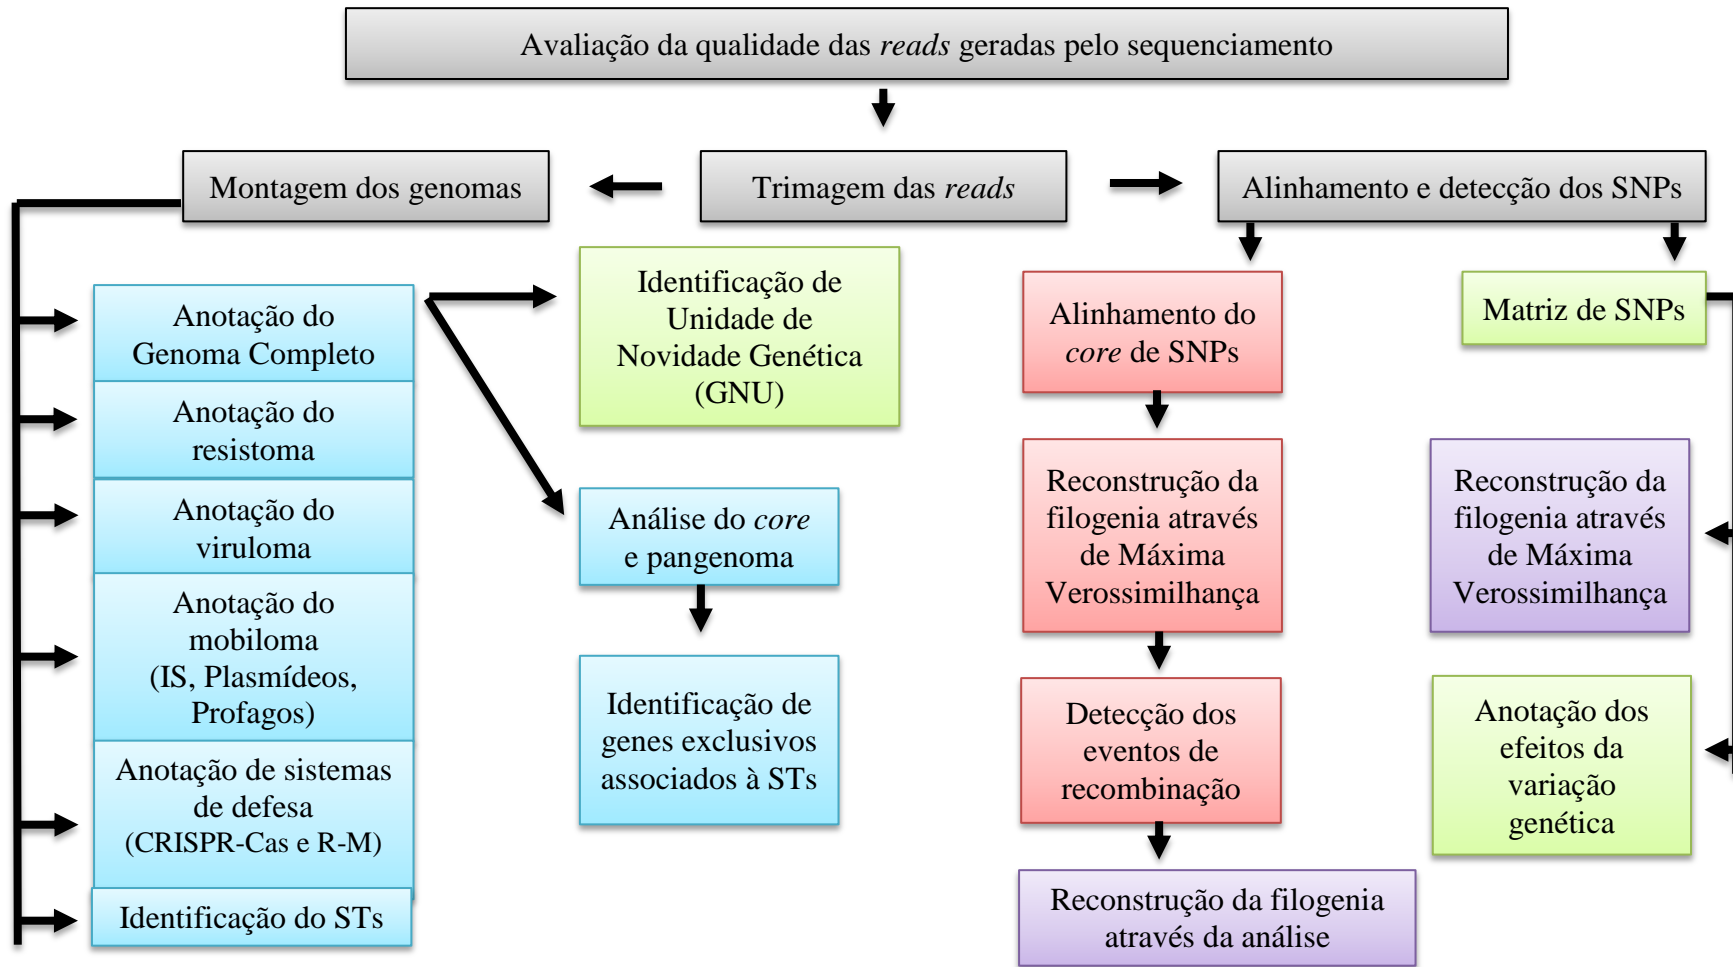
Avaliação da qualidade das *reads* geradas pelo sequenciamento

Montagem dos genomas

Trimagem das *reads*

Alinhamento e detecção dos SNPs

Anotação do Genoma Completo

Anotação do resistoma

Anotação do viruloma

Anotação do mobiloma (IS, Plasmídeos, Profagos)

Anotação de sistemas de defesa (CRISPR-Cas e R-M)

Identificação do STs

Identificação de Unidade de Novidade Genética (GNU)

Análise do *core* e pangenoma

Identificação de genes exclusivos associados à STs

Alinhamento do *core* de SNPs

Reconstrução da filogenia através de Máxima Verossimilhança

Detecção dos eventos de recombinação

Reconstrução da filogenia através da análise

Matriz de SNPs

Reconstrução da filogenia através de Máxima Verossimilhança

Anotação dos efeitos da variação genética